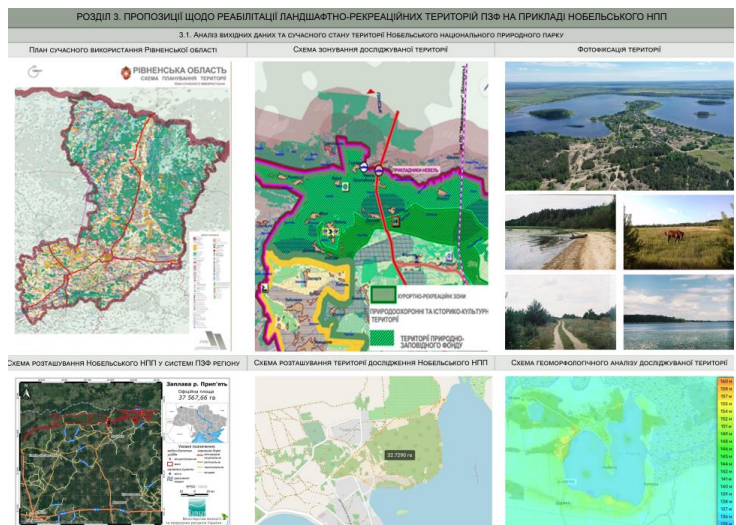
РОЗДІЛ 3. ПРОПОЗИЦІЇ ЩОДО РЕАБІЛІТАЦІЇ ЛАНДШАФТНО-РЕКРЕАЦІЙНИХ ТЕРИТОРІЙ ПЗФ НА ПРИКЛАДІ НОБЕЛЬСЬКОГО НПП

3.1. Аналіз вихідних даних та сучасного стану територї Нобельського національного природного парку

План сучасного використання Рівненської області

Схема зонування досліджуваної території

Фотофіксація території

РІВНЕНСЬКА ОБЛАСТЬ
СХЕМА ПЛАНУВАННЯ ТЕРИТОРІЇ

ПРИКЛАДНИКИ НЕВЕЛЬ

КУРОРТНО-РЕКРЕАЦІЙНІ ЗОНИ

ПРИРОДООХОРОННІ ТА ІСТОРИКО-КУЛЬТУРНІ ТЕРИТОРІЇ

ТЕРИТОРІЇ ПРИРОДНО-ЗАПОВІДНОГО ФОНДУ

Схема розташування Нобельського НПП у системі ПЗФ регіону

Схема розташування території дослідження Нобельського НПП

Схема геоморфологічного аналізу досліджуваної території

Заплава р. Прип'ять
Загальна площа
37 567,66 га

Умовні позначення

22.7290 га

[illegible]